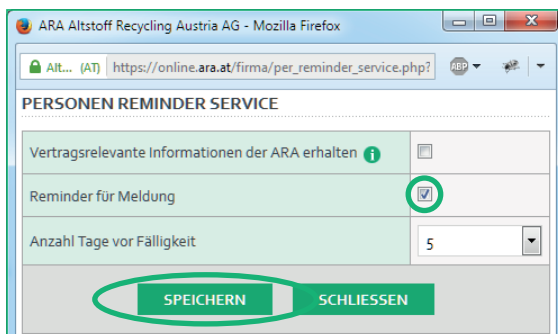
ARA Altstoff Recycling Austria AG - Mozilla Firefox

Alt... (AT) https://online.ara.at/firma/per_reminder_service.php?

ABP

PERSONEN REMINDER SERVICE

| | |
|---|---|
| Vertragsrelevante Informationen der ARA erhalten | |
| Reminder für Meldung | |
| Anzahl Tage vor Fälligkeit | 5 |

SPEICHERN SCHLIESSEN